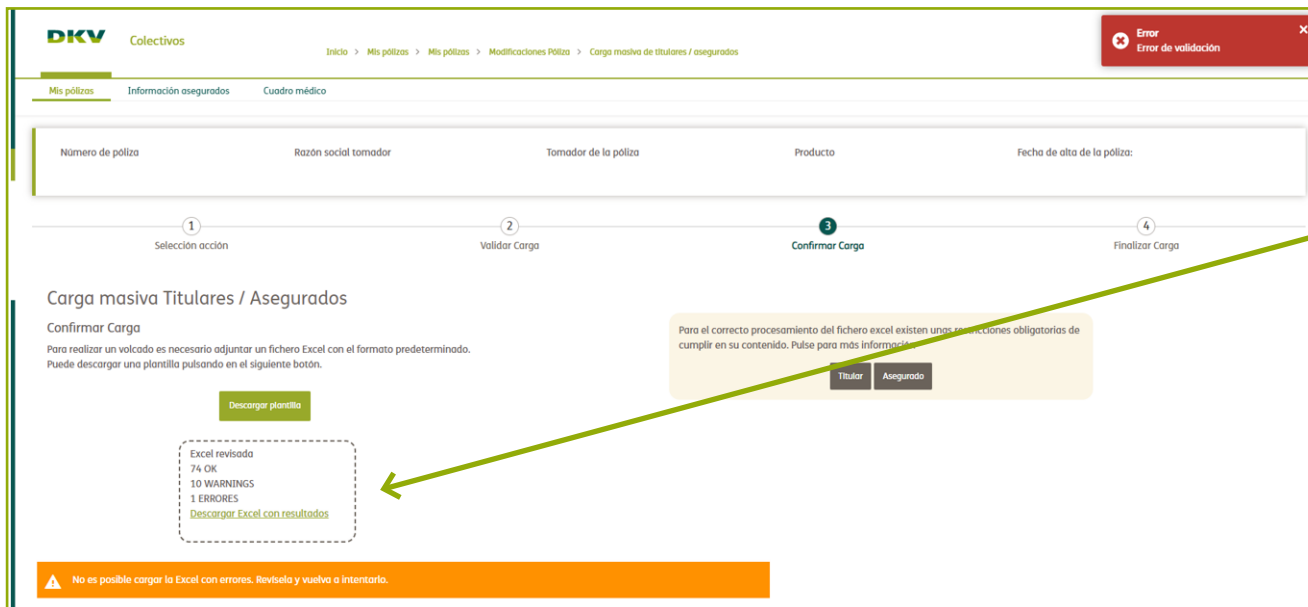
DKV Colectivos

Inicio > Mis pólizas > Mis pólizas > Modificaciones Póliza > Carga masiva de titulares / asegurados

Error
Error de validación

Mis pólizas Información asegurados Cuadro médico

| Número de póliza | Razón social tomador | Tomador de la póliza | Producto | Fecha de alta de la póliza: |
|---|---|---|---|---|

1 Selección acción
2 Validar Carga
3 Confirmar Carga
4 Finalizar Carga

Carga masiva Titulares / Asegurados

Confirmar Carga

Para realizar un volcado es necesario adjuntar un fichero Excel con el formato predeterminado.
Puede descargar una plantilla pulsando en el siguiente botón.

Descargar plantilla

Excel revisada
74 OK
10 WARNINGS
1 ERRORES
Descargar Excel con resultados

Para el correcto procesamiento del fichero excel existen unas restricciones obligatorias de cumplir en su contenido. Pulse para más información:

Titular Asegurado

No es posible cargar la Excel con errores. Revísela y vuelva a intentarlo.